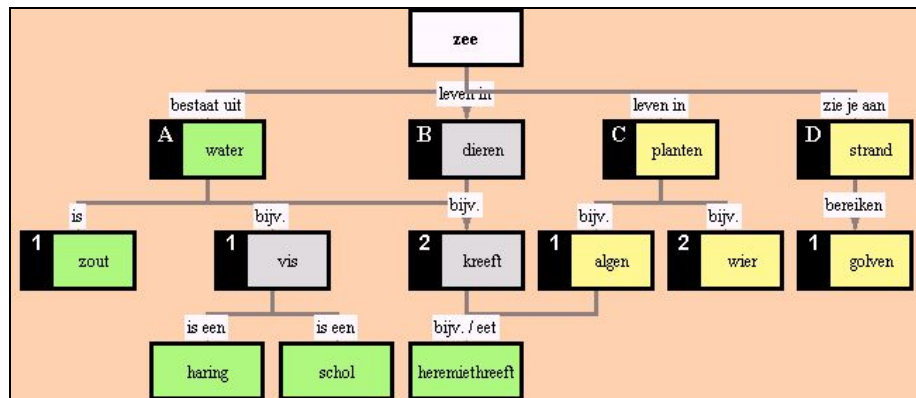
zee

bestaat uit
leven in
leven in
zie je aan

A water
B dieren
C planten
D strand

is
bijv.
bijv.
bijv.
bijv.
bereiken

1 zout
1 vis
2 kreeft
1 algen
2 wier
1 golven

is een
is een
bijv. / eet

haring
schol
heremiethreeft